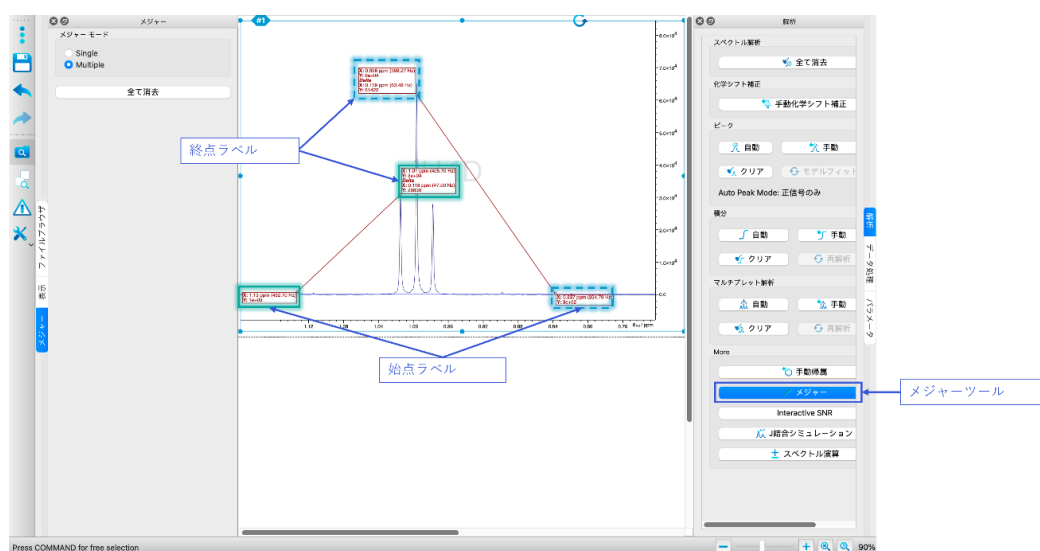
メジャー

メジャー モード

Single

Multiple

全て消去

ファイルブラウザ

履歴

メジャー

#1

終点ラベル

始点ラベル

X: 1.13 ppm (452.70 Hz)
Y: 1e+03

X: 0.887 ppm (354.79 Hz)
Y: 9e+02

1.12

1.08

1.04

1.00

0.96

0.92

0.88

0.84

0.80

0.76

f1 (ppm)

$7.0\times10^{6}$

$6.0\times10^{6}$

$5.0\times10^{6}$

$4.0\times10^{6}$

$3.0\times10^{6}$

$2.0\times10^{6}$

$1.0\times10^{6}$

0.0

解析

スペクトル解析

全て消去

化学シフト補正

手動化学シフト補正

ピーク

自動

手動

クリア

モデルフィット

Auto Peak Mode: 正信号のみ

積分

自動

手動

クリア

再解析

マルチプレット解析

自動

手動

クリア

再解析

More

手動帰属

メジャー

メジャーツール

Interactive SNR

J結合シミュレーション

スペクトル演算

解析

データ処理

パラメータ

Press COMMAND for free selection

90%